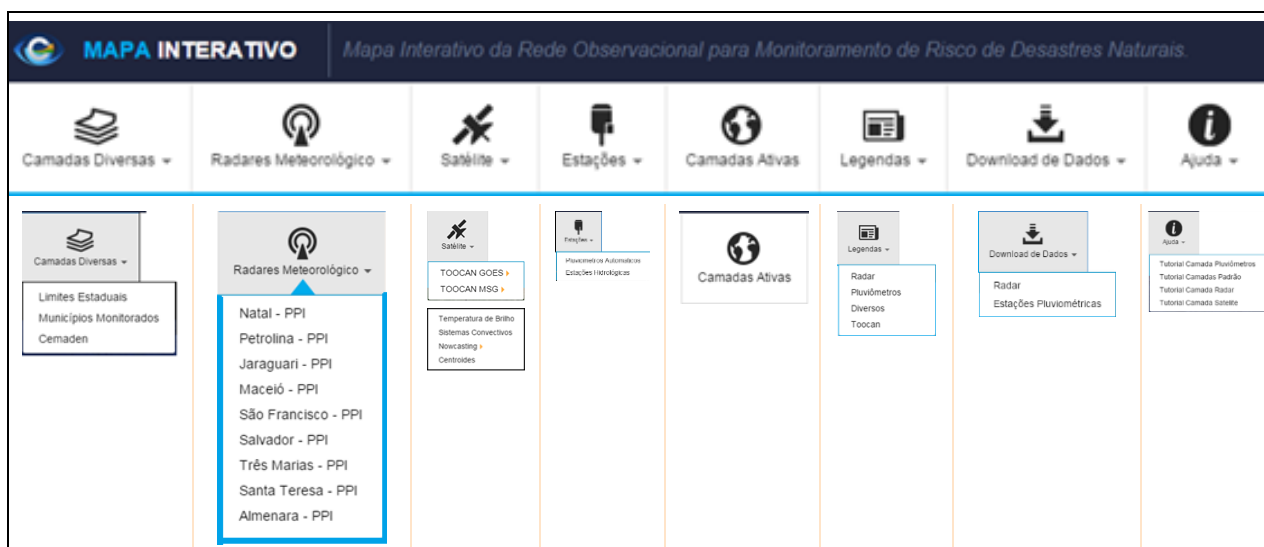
MAPA INTERATIVO
Mapa Interativo da Rede Observacional para Monitoramento de Risco de Desastres Naturais.

Camadas Diversas
Radares Meteorológico
Satélite
Estações
Camadas Ativas
Legendas
Download de Dados
Ajuda

Camadas Diversas
Limites Estaduais
Municípios Monitorados
Cemaden

Radares Meteorológico
Natal - PPI
Petrolina - PPI
Jaraguari - PPI
Maceió - PPI
São Francisco - PPI
Salvador - PPI
Três Marias - PPI
Santa Teresa - PPI
Almenara - PPI

Satélite
TOOCAN GOES
TOOCAN MSG
Temperatura de Brilho
Sistemas Convectivos
Nowcasting
Centroides

Estações
Pluviometros Automaticos
Estações Hidrologicas

Camadas Ativas

Legendas
Radar
Pluviômetros
Diversos
Toocan

Download de Dados
Radar
Estações Pluviométricas

Ajuda
Tutorial Camada Pluviômetros
Tutorial Camadas Padrão
Tutorial Camada Radar
Tutorial Camada Satelite